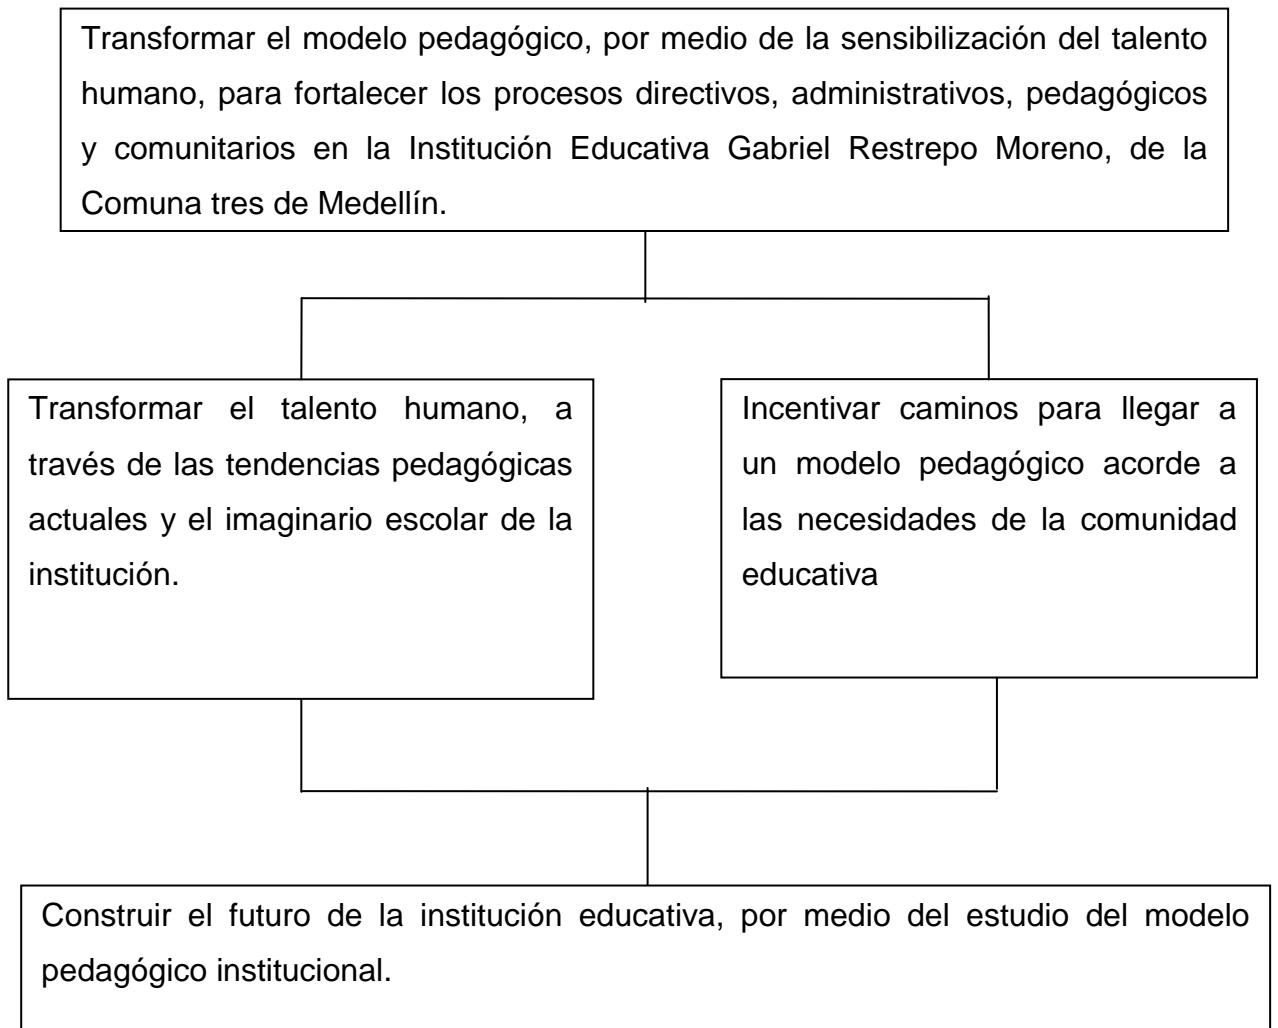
Transformar el modelo pedagógico, por medio de la sensibilización del talento humano, para fortalecer los procesos directivos, administrativos, pedagógicos y comunitarios en la Institución Educativa Gabriel Restrepo Moreno, de la Comuna tres de Medellín.

Transformar el talento humano, a través de las tendencias pedagógicas actuales y el imaginario escolar de la institución.

Incentivar caminos para llegar a un modelo pedagógico acorde a las necesidades de la comunidad educativa

Construir el futuro de la institución educativa, por medio del estudio del modelo pedagógico institucional.